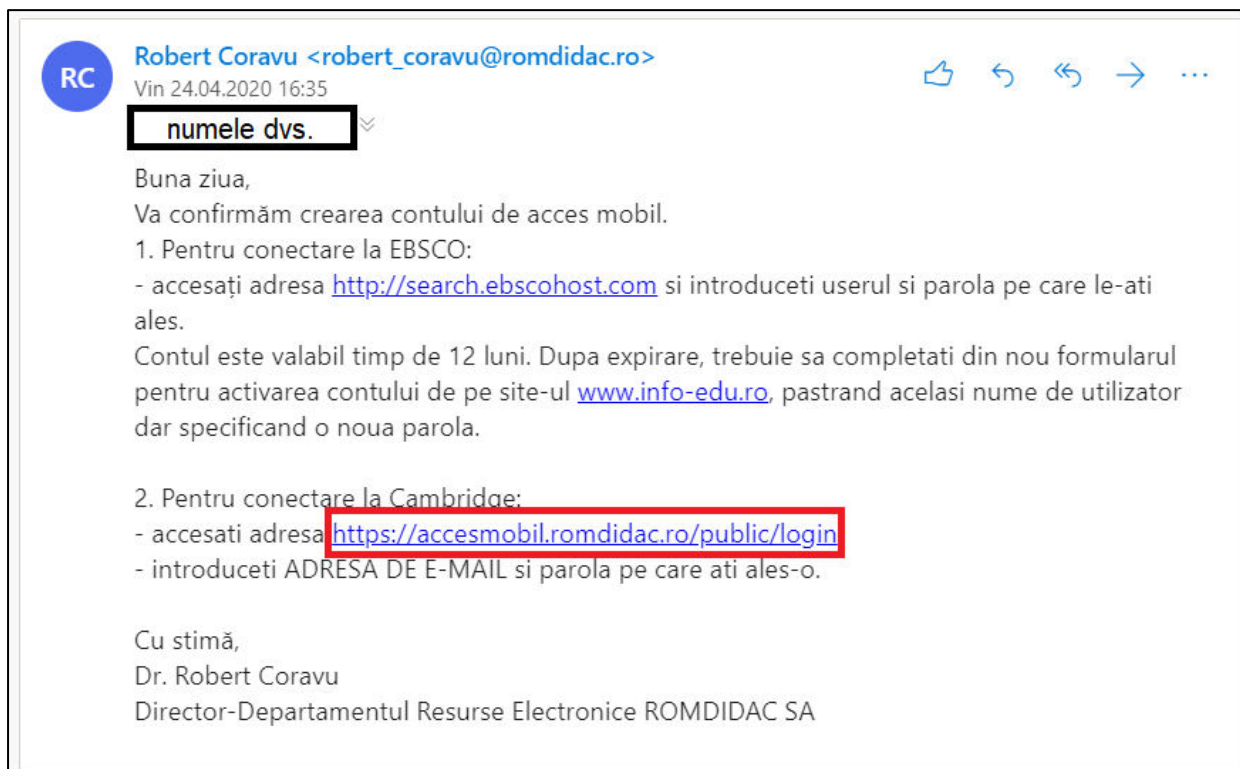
RC

Robert Coravu <robert_coravu@romdidac.ro>
Vin 24.04.2020 16:35

numele dvs.

Buna ziua,
Va confirmăm crearea contului de acces mobil.
1. Pentru conectare la EBSCO:
- accesați adresa http://search.ebscohost.com si introduceti userul si parola pe care le-ati ales.
Contul este valabil timp de 12 luni. Dupa expirare, trebuie sa completati din nou formularul pentru activarea contului de pe site-ul www.info-edu.ro, pastrand acelasi nume de utilizator dar specificand o noua parola.

2. Pentru conectare la Cambridge:
- accesati adresa https://accesmobil.romdidac.ro/public/login
- introduceti ADRESA DE E-MAIL si parola pe care ati ales-o.

Cu stimă,
Dr. Robert Coravu
Director-Departamentul Resurse Electronice ROMDIDAC SA